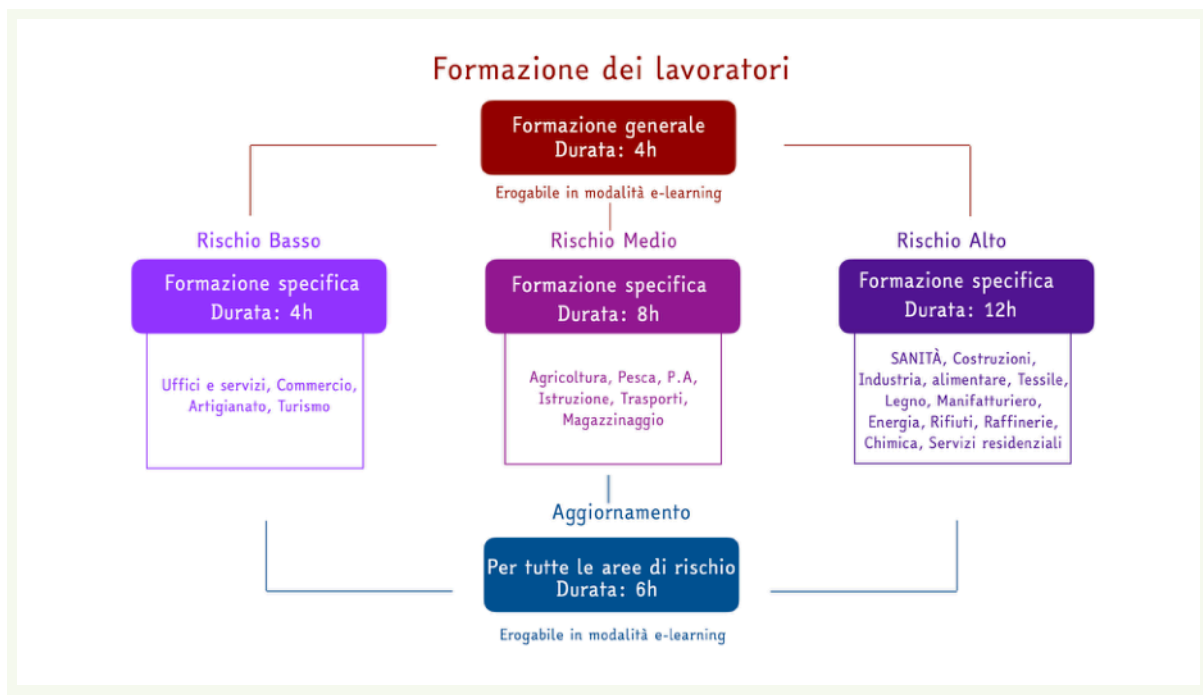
Formazione dei lavoratori

Formazione generale
Durata: 4h

Erogabile in modalità e-learning

Rischio Basso

Formazione specifica
Durata: 4h

Uffici e servizi, Commercio, Artigianato, Turismo

Rischio Medio

Formazione specifica
Durata: 8h

Agricoltura, Pesca, P.A, Istruzione, Trasporti, Magazzinaggio

Rischio Alto

Formazione specifica
Durata: 12h

SANITÀ, Costruzioni, Industria, alimentare, Tessile, Legno, Manifatturiero, Energia, Rifiuti, Raffinerie, Chimica, Servizi residenziali

Aggiornamento

Per tutte le aree di rischio
Durata: 6h

Erogabile in modalità e-learning